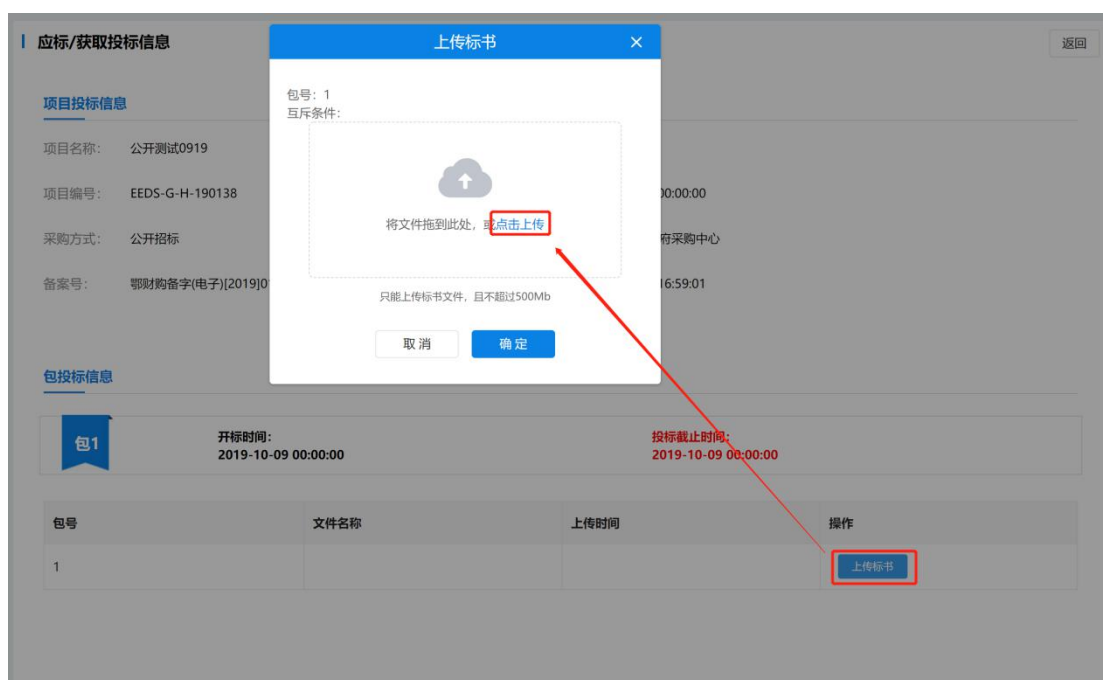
应标/获取投标信息

返回

项目投标信息

项目名称: 公开测试0919

项目编号: EEDS-G-H-190138

采购方式: 公开招标

备案号: 鄂财购备字(电子)[2019]0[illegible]

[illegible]0:00:00

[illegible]府采购中心

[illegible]16:59:01

上传标书

包号: 1
互斥条件:

将文件拖到此处，或点击上传

只能上传标书文件，且不超过500Mb

取消

确定

包投标信息

包1

开标时间:
2019-10-09 00:00:00

投标截止时间:
2019-10-09 00:00:00

| 包号 | 文件名称 | 上传时间 | 操作 |
|---|---|---|---|
| 1 | | | 上传标书 |